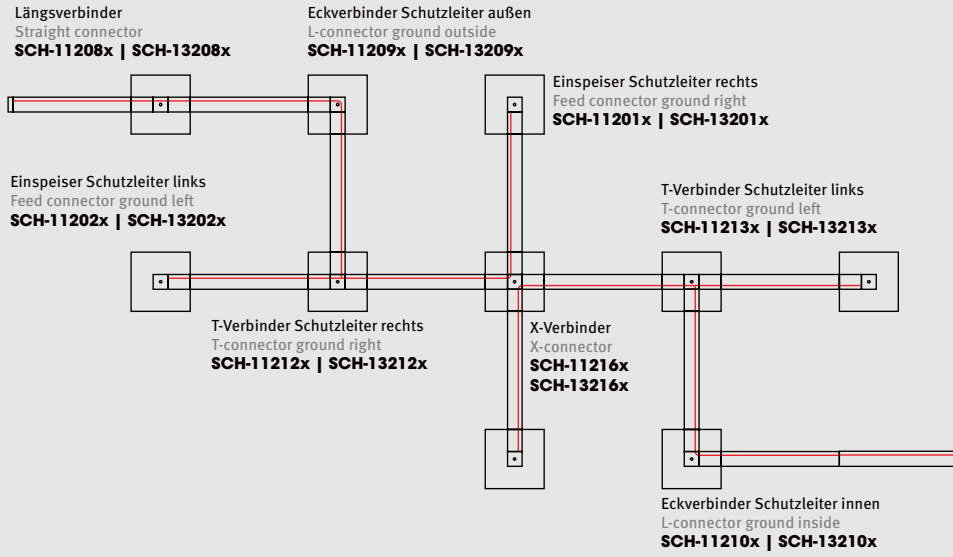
Längsverbinder
Straight connector
SCH-11208x | SCH-13208x

Eckverbinder Schutzleiter außen
L-connector ground outside
SCH-11209x | SCH-13209x

Einspeiser Schutzleiter rechts
Feed connector ground right
SCH-11201x | SCH-13201x

Einspeiser Schutzleiter links
Feed connector ground left
SCH-11202x | SCH-13202x

T-Verbinder Schutzleiter links
T-connector ground left
SCH-11213x | SCH-13213x

T-Verbinder Schutzleiter rechts
T-connector ground right
SCH-11212x | SCH-13212x

X-Verbinder
X-connector
SCH-11216x
SCH-13216x

Eckverbinder Schutzleiter innen
L-connector ground inside
SCH-11210x | SCH-13210x